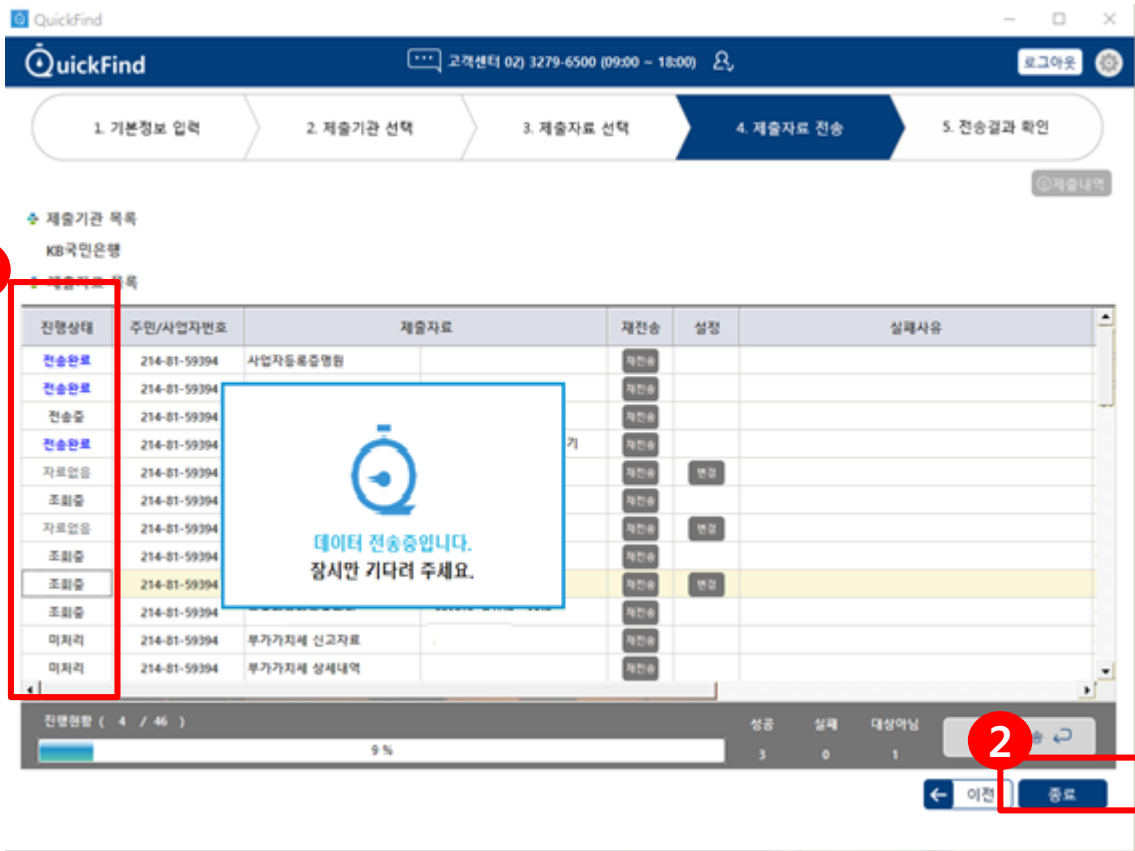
QuickFind

QuickFind

고객센터 02) 3279-6500 (09:00 ~ 18:00)

로그아웃

1. 기본정보 입력
2. 제출기관 선택
3. 제출자료 선택
4. 제출자료 전송
5. 전송결과 확인

제출내역

제출기관 목록

KB국민은행

제출자료 목록

| 진행상태 | 주민/사업자번호 | 제출자료 | 재전송 | 설정 | 실패사유 |
|---|---|---|---|---|---|
| 전송완료 | 214-81-59394 | 사업자등록증명원 | 재전송 | | |
| 전송완료 | 214-81-59394 | | 재전송 | | |
| 전송중 | 214-81-59394 | | 재전송 | | |
| 전송완료 | 214-81-59394 | 기 | 재전송 | | |
| 자료없음 | 214-81-59394 | | 재전송 | 변경 | |
| 조회중 | 214-81-59394 | | 재전송 | | |
| 자료없음 | 214-81-59394 | | 재전송 | 변경 | |
| 조회중 | 214-81-59394 | | 재전송 | | |
| 조회중 | 214-81-59394 | | 재전송 | 변경 | |
| 조회중 | 214-81-59394 | | 재전송 | | |
| 미처리 | 214-81-59394 | 부가가치세 신고자료 | 재전송 | | |
| 미처리 | 214-81-59394 | 부가가치세 상세내역 | 재전송 | | |

데이터 전송중입니다.
잠시만 기다려 주세요.

진행현황 ( 4 / 46 )

9 %

성공 3
실패 0
대상아님 1

2

송

이전

종료